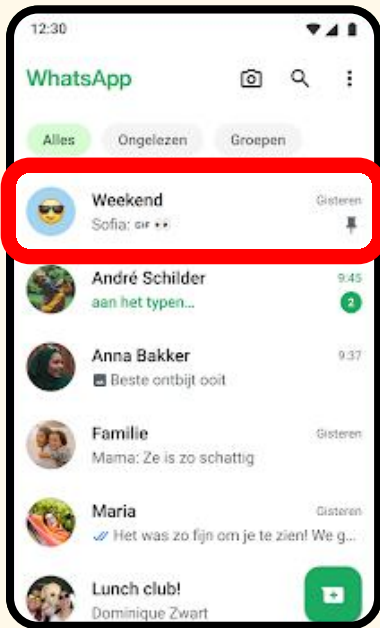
12:30

WhatsApp

Alles
Ongelezen
Groepen

Weekend
Gisteren
Sofia: GIF

André Schilder
9:45
aan het typen...
2

Anna Bakker
9:37
Beste ontbijt ooit

Familie
Gisteren
Mama: Ze is zo schattig

Maria
Gisteren
Het was zo fijn om je te zien! We g...

Lunch club!
Dominique Zwart